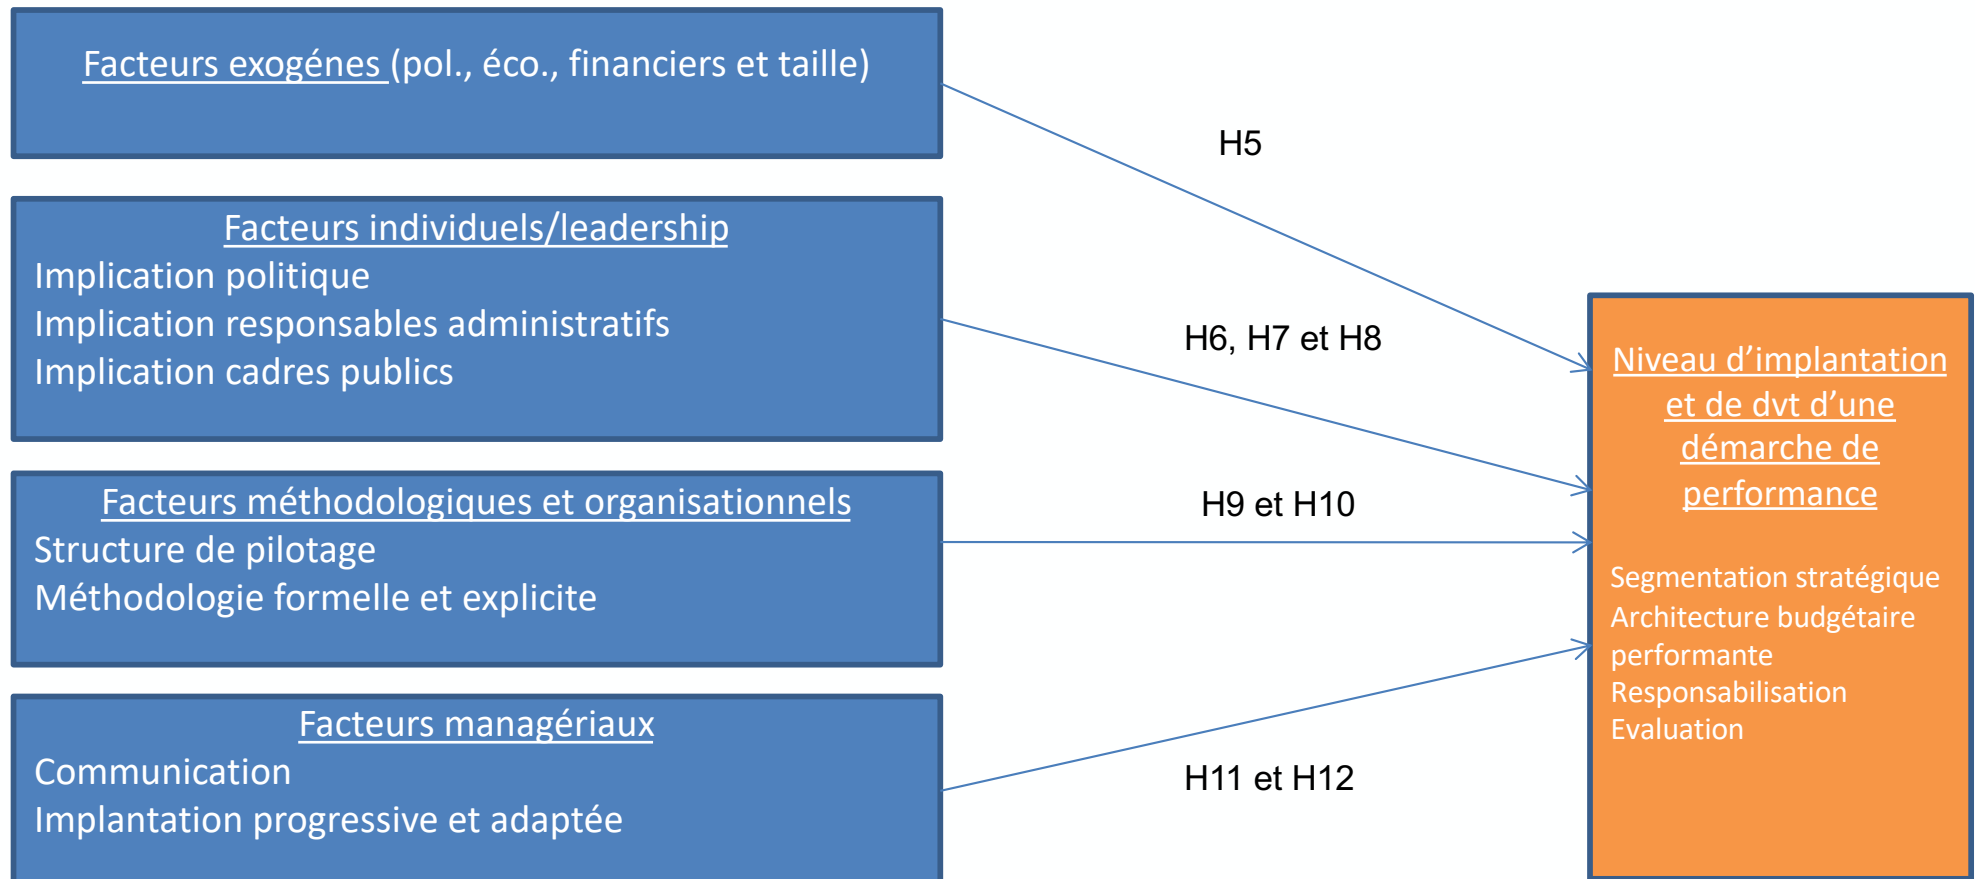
Facteurs exogénes (pol., éco., financiers et taille)

Facteurs individuels/leadership
Implication politique
Implication responsables administratifs
Implication cadres publics

Facteurs méthodologiques et organisationnels
Structure de pilotage
Méthodologie formelle et explicite

Facteurs managériaux
Communication
Implantation progressive et adaptée

H5

H6, H7 et H8

H9 et H10

H11 et H12

Niveau d'implantation et de dvt d'une démarche de performance

Segmentation stratégique
Architecture budgétaire performante
Responsabilisation
Evaluation